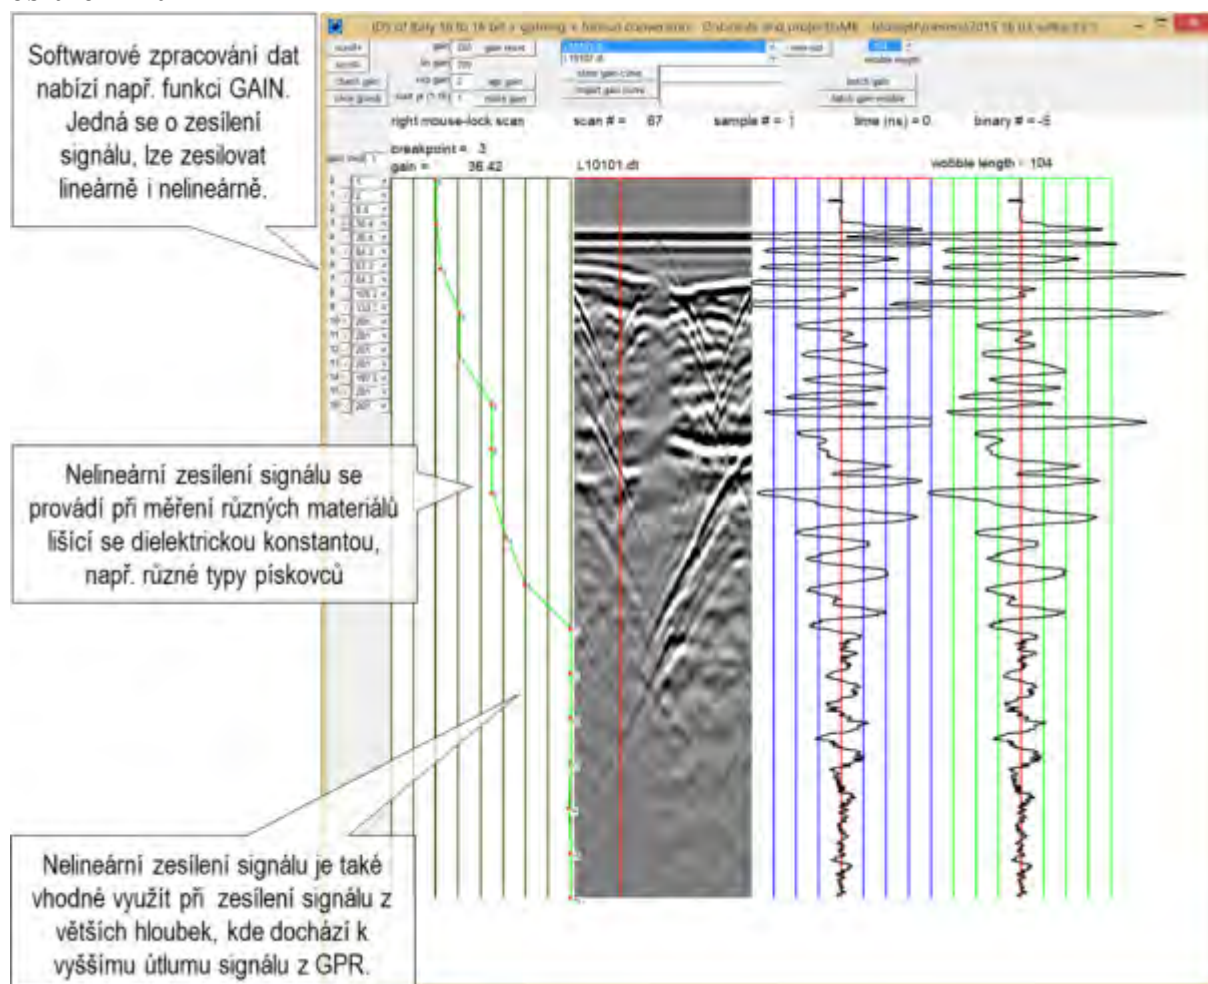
Softwarové zpracování dat nabízí např. funkci GAIN. Jedná se o zesílení signálu, lze zesilovat lineárně i nelineárně.

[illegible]

right mouse-lock scan    scan # = 67    sample # = 1    time (ns) = 0    binary # = -6

breakpoint = 3
gain = 36.42    L10101.dt    wobble length = 104

Nelineární zesílení signálu se provádí při měření různých materiálů lišící se dielektrickou konstantou, např. různé typy pískovců

Nelineární zesílení signálu je také vhodné využít při zesílení signálu z větších hloubek, kde dochází k vyššímu útlumu signálu z GPR.